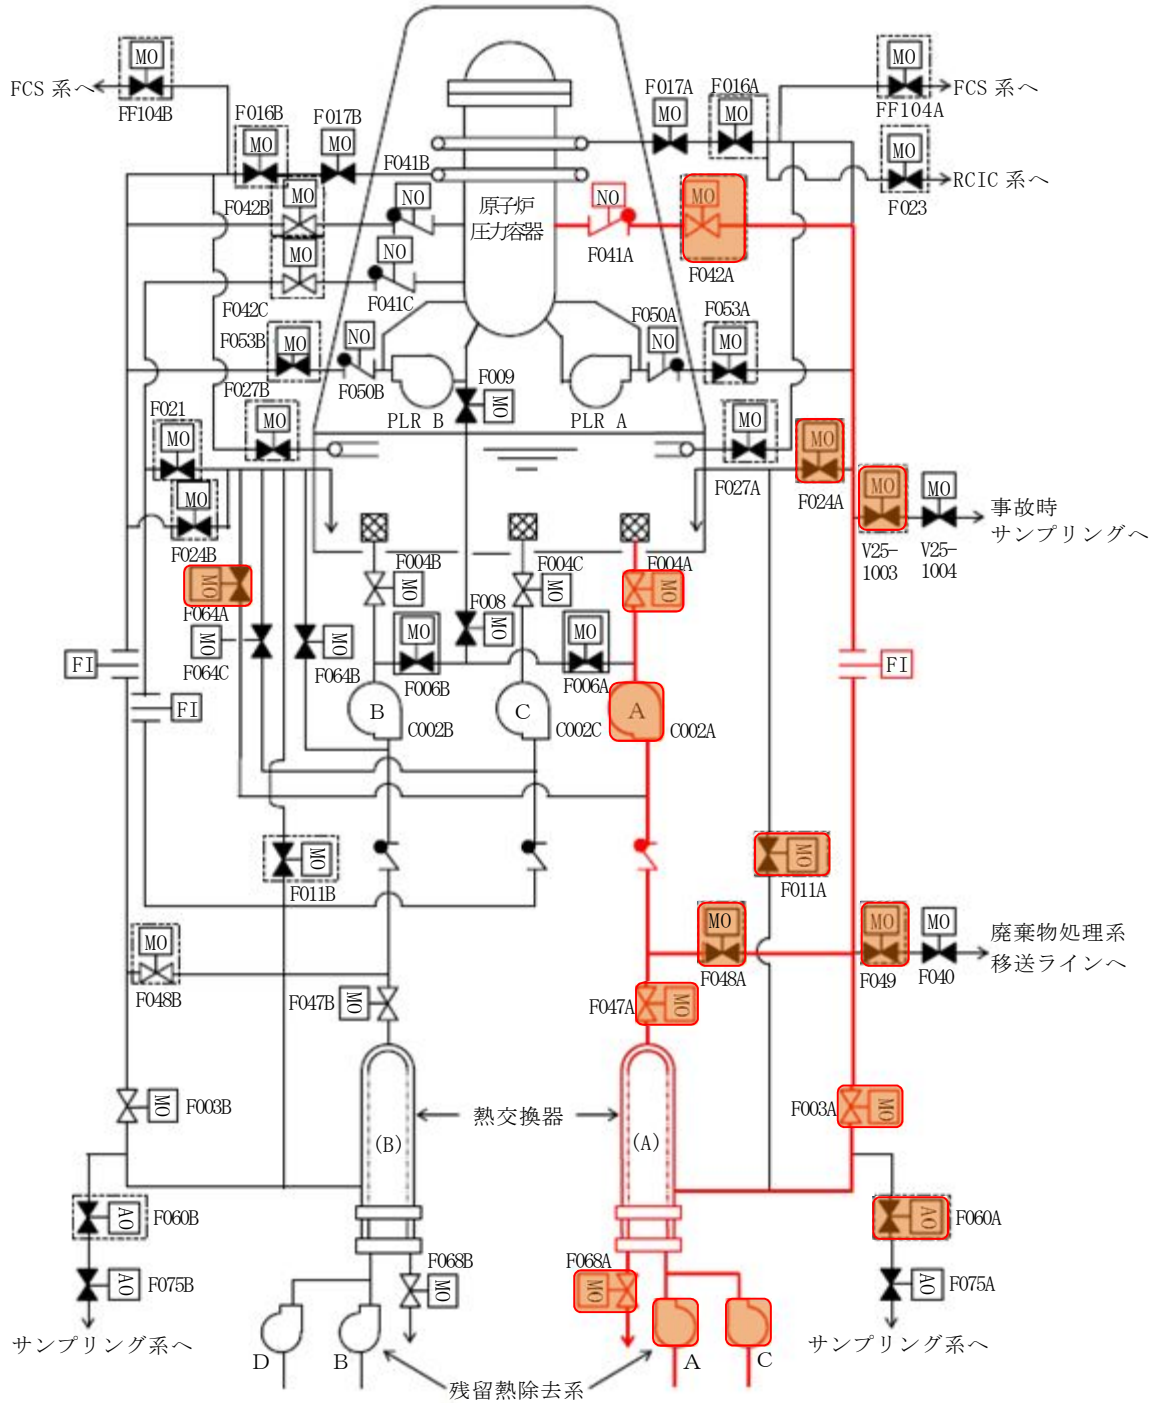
MO
FCS 系へ
FF104B
F016B
MO
F017B
MO
F041B
MO
F042B
NO
原子炉
圧力容器
NO
MO
F042C
MO
NO
F041C
F053B
MO
NO
F050B
F027B
MO
F009
MO
PLR B
PLR A
F021
MO
MO
F024B
MO
F064A
MO
F064C
MO
F064B
F004B
MO
F008
MO
MO
F006B
F004C
MO
MO
F006A
F004A
MO
FI
FI
B
C002B
C
C002C
A
C002A
F017A
MO
F016A
MO
MO
FF104A
FCS 系へ
MO
F023
RCIC 系へ
NO
F041A
MO
F042A
F050A
NO
F053A
MO
MO
F027A
MO
F024A
MO
V25-1003
MO
V25-1004
事故時
サンプリングへ
FI
MO
F011B
MO
F011A
MO
F048B
MO
F048A
MO
F049
MO
F040
廃棄物処理系
移送ラインへ
F047B
MO
F047A
MO
MO
F003B
熱交換器
F003A
MO
(B)
(A)
AO
F060B
AO
F075B
サンプリング系へ
F068B
MO
F068A
MO
D
B
A
C
残留熱除去系
F060A
AO
F075A
AO
サンプリング系へ